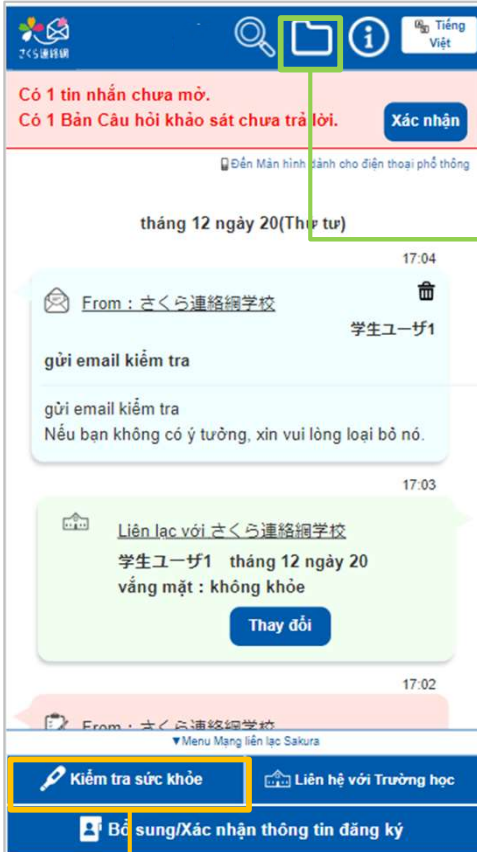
さくら連絡網

Tiếng Việt

Có 1 tin nhắn chưa mở.
Có 1 Bản Câu hỏi khảo sát chưa trả lời.

Xác nhận

Đến Màn hình dành cho điện thoại phổ thông

tháng 12 ngày 20(Thứ tư)

17:04

From：さくら連絡網学校

学生ユーザ1

gửi email kiểm tra

gửi email kiểm tra
Nếu bạn không có ý tưởng, xin vui lòng loại bỏ nó.

17:03

Liên lạc với さくら連絡網学校

学生ユーザ1　tháng 12 ngày 20
vắng mặt : không khỏe

Thay đổi

17:02

From：さくら連絡網学校

▼Menu Mạng liên lạc Sakura

Kiểm tra sức khỏe

Liên hệ với Trường học

Bổ sung/Xác nhận thông tin đăng ký